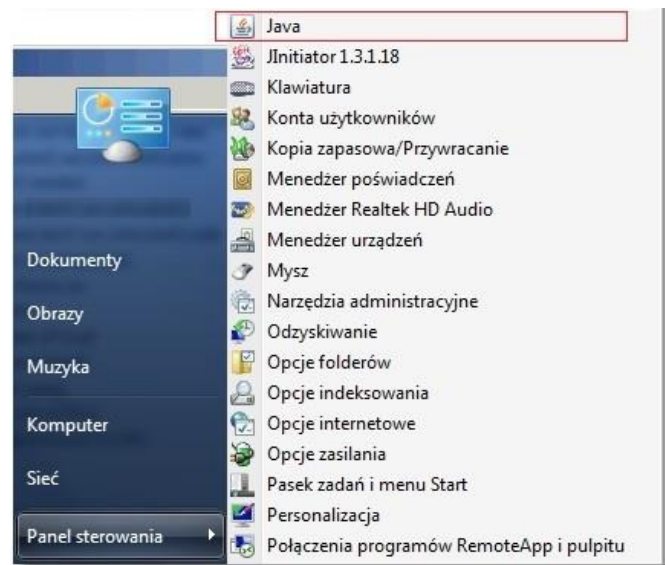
Java
JInitiator 1.3.1.18
Klawiatura
Konta użytkowników
Kopia zapasowa/Przywracanie
Menedżer poświadczeń
Menedżer Realtek HD Audio
Menedżer urządzeń
Mysz
Narzędzia administracyjne
Odzyskiwanie
Opcje folderów
Opcje indeksowania
Opcje internetowe
Opcje zasilania
Pasek zadań i menu Start
Personalizacja
Połączenia programów RemoteApp i pulpitu

Dokumenty
Obrazy
Muzyka
Komputer
Sieć
Panel sterowania